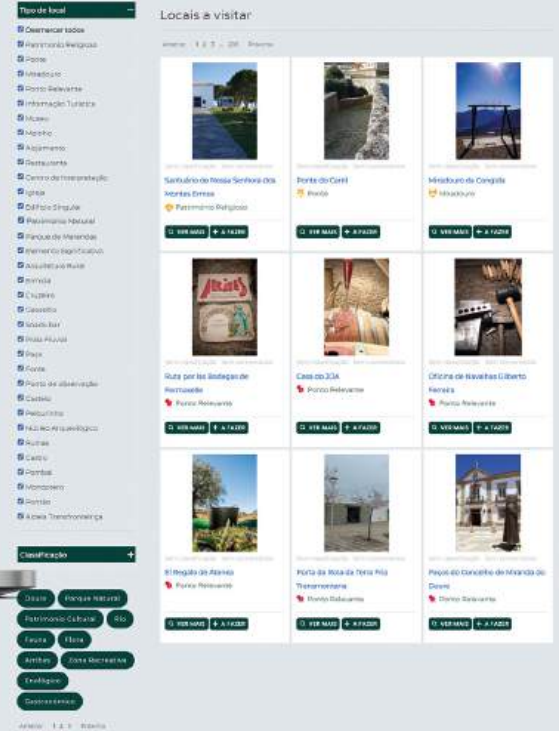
Tipo de local −

Desmarcar todos
Património Religioso
Ponte
Miradouro
Ponto Relevante
Informação Turística
Museu
Moinho
Alojamento
Restaurante
Centro de Interpretação
Igreja
Edifício Singular
Património Natural
Parque de Merendas
Elemento Significativo
Arquitetura Rural
Ermida
Cruzeiro
Calvário
Snack-Bar
Praia Fluvial
Paço
Fonte
Ponto de observação
Castelo
Pelourinho
Núcleo Arqueológico
Ruínas
Castro
Pombal
Mosteiro
Pontão
Aldeia Transfronteiriça

Classificação +

Douro Parque Natural Património Cultural Rio Fauna Flora Aldeias Zona Recreativa Geológico Gastronomia

Anterior 1 2 3 Próximo

Locais a visitar

Anterior 1 2 3 ... 208 Próximo

Santuário de Nossa Senhora das Montes Ermos
Património Religioso
VER MAIS + A FAZER

Ponte do Cetil
Ponte
VER MAIS + A FAZER

Miradouro da Congida
Miradouro
VER MAIS + A FAZER

Rota por las Bodegas de Fermoselle
Ponto Relevante
VER MAIS + A FAZER

Casa do ZOA
Ponto Relevante
VER MAIS + A FAZER

Oficina de Navalhas Gilberto Ferreira
Ponto Relevante
VER MAIS + A FAZER

El Regato de Alarnes
Ponto Relevante
VER MAIS + A FAZER

Porta da Rota da Terra Fria Transmontana
Ponto Relevante
VER MAIS + A FAZER

Paços do Concelho de Miranda do Douro
Ponto Relevante
VER MAIS + A FAZER